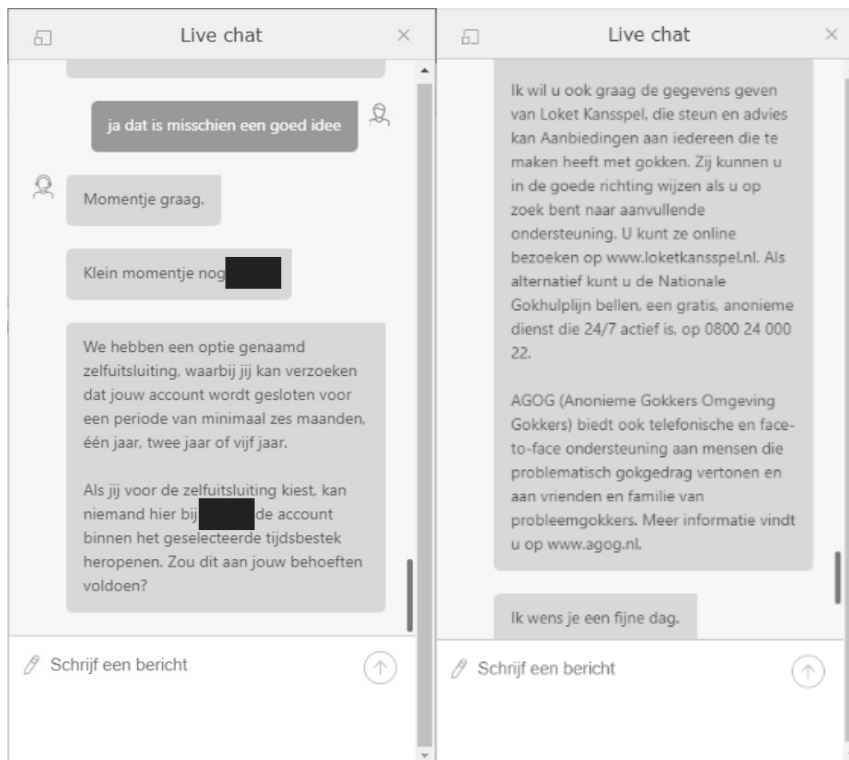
Live chat

ja dat is misschien een goed idee

Momentje graag.

Klein momentje nog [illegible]

We hebben een optie genaamd zelfuitsluiting, waarbij jij kan verzoeken dat jouw account wordt gesloten voor een periode van minimaal zes maanden, één jaar, twee jaar of vijf jaar.

Als jij voor de zelfuitsluiting kiest, kan niemand hier bij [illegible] de account binnen het geselecteerde tijdsbestek heropenen. Zou dit aan jouw behoeften voldoen?

Schrijf een bericht

Live chat

Ik wil u ook graag de gegevens geven van Loket Kansspel, die steun en advies kan Aanbiedingen aan iedereen die te maken heeft met gokken. Zij kunnen u in de goede richting wijzen als u op zoek bent naar aanvullende ondersteuning. U kunt ze online bezoeken op www.loketkansspel.nl. Als alternatief kunt u de Nationale Gokhulplijn bellen, een gratis, anonieme dienst die 24/7 actief is, op 0800 24 000 22.

AGOG (Anonieme Gokkers Omgeving Gokkers) biedt ook telefonische en face-to-face ondersteuning aan mensen die problematisch gokgedrag vertonen en aan vrienden en familie van probleemgokkers. Meer informatie vindt u op www.agog.nl.

Ik wens je een fijne dag.

Schrijf een bericht